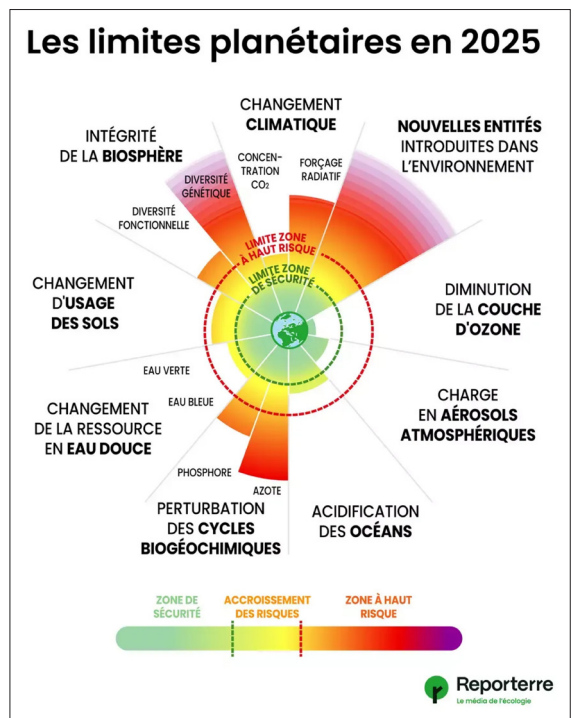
Les limites planétaires en 2025

CHANGEMENT CLIMATIQUE

CONCENTRATION $CO_2$

FORÇAGE RADIATIF

NOUVELLES ENTITÉS INTRODUITES DANS L'ENVIRONNEMENT

INTÉGRITÉ DE LA BIOSPHÈRE

DIVERSITÉ GÉNÉTIQUE

DIVERSITÉ FONCTIONNELLE

LIMITE ZONE À HAUT RISQUE

LIMITE ZONE DE SÉCURITÉ

CHANGEMENT D'USAGE DES SOLS

DIMINUTION DE LA COUCHE D'OZONE

EAU VERTE

EAU BLEUE

CHANGEMENT DE LA RESSOURCE EN EAU DOUCE

CHARGE EN AÉROSOLS ATMOSPHÉRIQUES

PHOSPHORE

AZOTE

PERTURBATION DES CYCLES BIOGÉOCHIMIQUES

ACIDIFICATION DES OCÉANS

ZONE DE SÉCURITÉ

ACCROISSEMENT DES RISQUES

ZONE À HAUT RISQUE

Reporterre
Le média de l'écologie